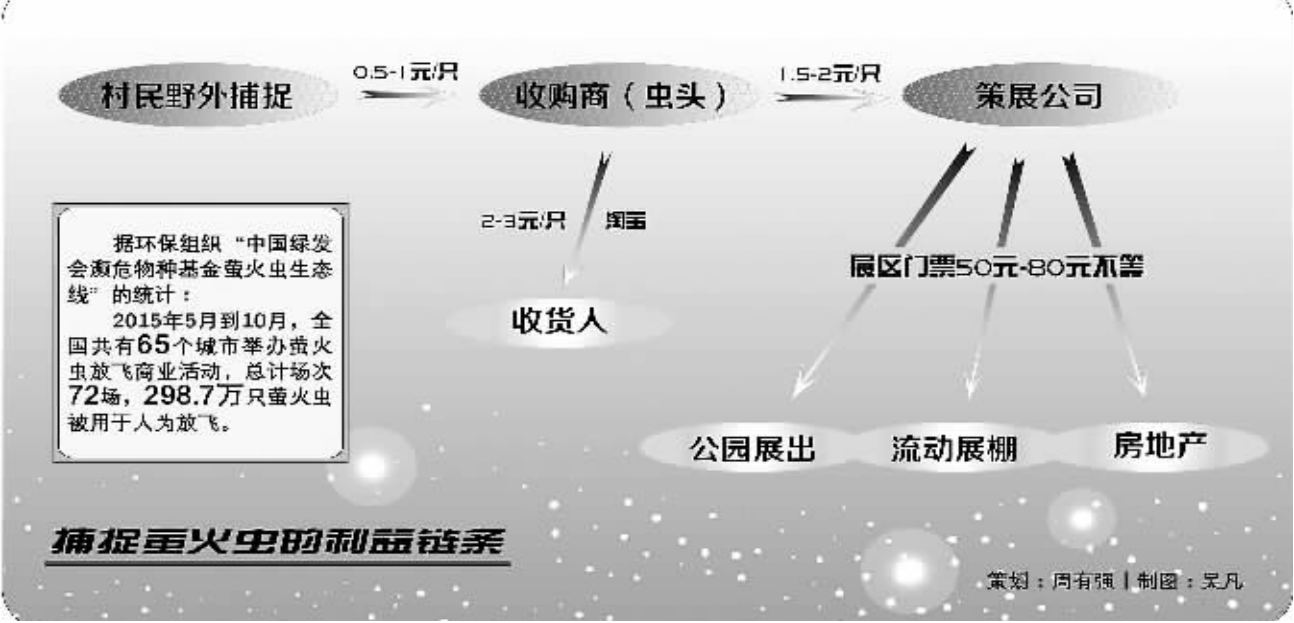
村民野外捕捉

0.5-1元/只

收购商（虫头）

1.5-2元/只

策展公司

2-3元/只 淘宝

收货人

展区门票50元-80元不等

公园展出

流动展棚

房地产

据环保组织“中国绿发会濒危物种基金萤火虫生态线”的统计：

2015年5月到10月，全国共有65个城市举办萤火虫放飞商业活动，总计场次72场，298.7万只萤火虫被用于人为放飞。

捕捉萤火虫的利益链条

策划：周有强 | 制图：吴凡